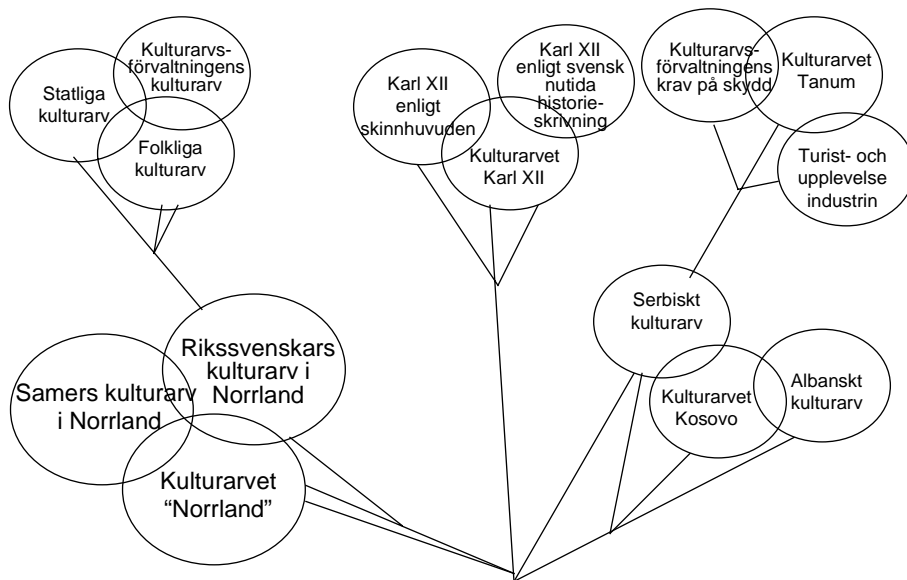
Statliga kulturarv

Kulturarvsförvaltningens kulturarv

Folkliga kulturarv

Karl XII enligt skinnhuvuden

Karl XII enligt svensk nutida historieskrivning

Kulturarvet Karl XII

Kulturarvsförvaltningens krav på skydd

Kulturarvet Tanum

Turist- och upplevelse industrin

Samers kulturarv i Norrland

Rikssvenskars kulturarv i Norrland

Kulturarvet "Norrland"

Serbiskt kulturarv

Kulturarvet Kosovo

Albanskt kulturarv